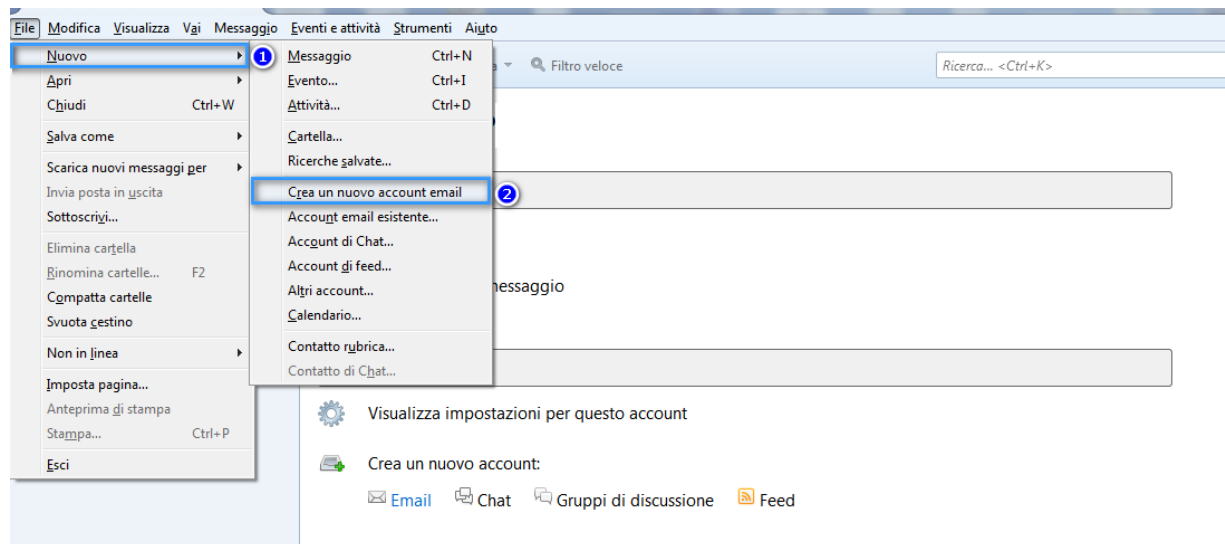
File Modifica Visualizza Vai Messaggio Eventi e attività Strumenti Aiuto

Nuovo
Apri
Chiudi Ctrl+W
Salva come
Scarica nuovi messaggi per
Invia posta in uscita
Sottoscrivi...
Elimina cartella
Rinomina cartelle... F2
Compatta cartelle
Svuota cestino
Non in linea
Imposta pagina...
Anteprima di stampa
Stampa... Ctrl+P
Esci

1

Messaggio Ctrl+N
Evento... Ctrl+I
Attività... Ctrl+D
Cartella...
Ricerche salvate...
Crea un nuovo account email
Account email esistente...
Account di Chat...
Account di feed...
Altri account...
Calendario...
Contatto rubrica...
Contatto di Chat...

2

a Filtro veloce

Ricerca... <Ctrl+K>

messaggio

Visualizza impostazioni per questo account

Crea un nuovo account:

Email Chat Gruppi di discussione Feed